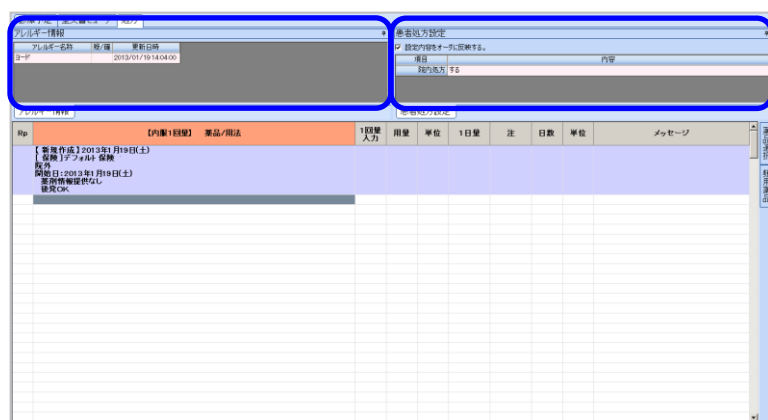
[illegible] 処方

アレルギー情報

| アレルギー名称 | 呼/細 | 更新日時 |
|---|---|---|
| ヨード | | 2013/01/19 14:04:00 |

患者処方設定

設定内容をオーダに反映する。

| 項目 | 内容 |
|---|---|
| 院内処方 | する |

アレルギー情報

患者処方設定

| Rp | 【内服1回量】 薬品/用法 | 1回量入力 | 用量 | 単位 | 1日量 | 注 | 日数 | 単位 | メッセージ |
|---|---|---|---|---|---|---|---|---|---|
| | 【新規作成】2013年1月19日(土) 【保険】デフォルト保険 院外 開始日:2013年1月19日(土) 薬剤情報提供なし 後発OK | | | | | | | | |